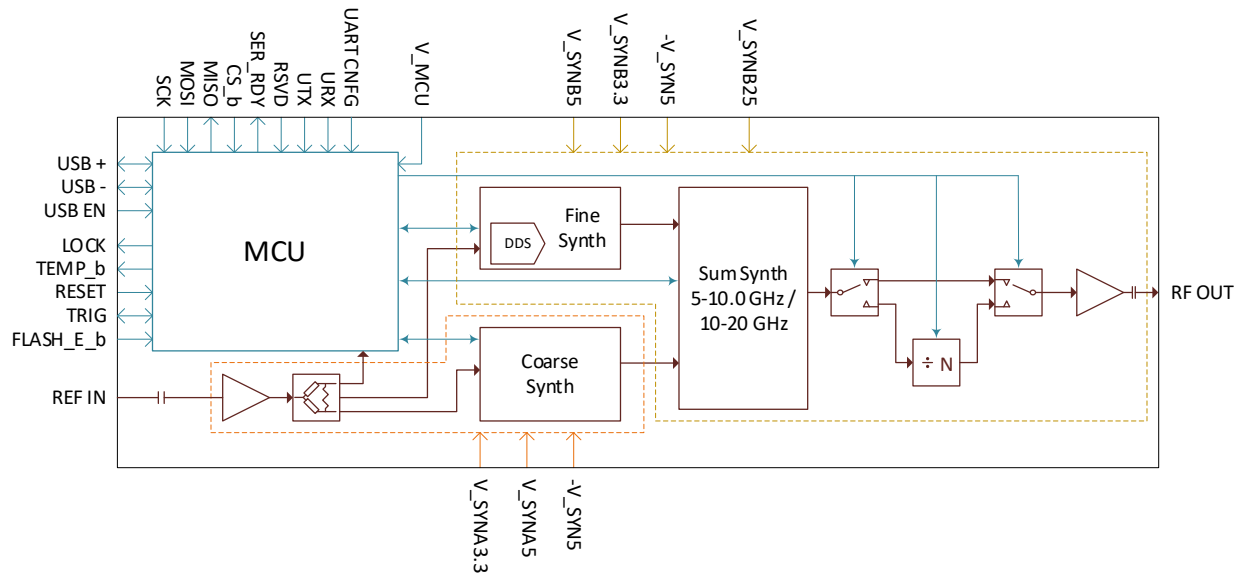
SCK
MOSI
MISO
CS_b
SER_RDY
RSVD
UTX
URX
UART CNFG
V_MCU
V_SYNB5
V_SYNB3.3
-V_SYN5
V_SYNB25

USB +
USB -
USB EN
LOCK
TEMP_b
RESET
TRIG
FLASH_E_b
REF IN

MCU

DDS
Fine Synth

Coarse Synth

Sum Synth
5-10.0 GHz /
10-20 GHz

÷ N

RF OUT

V_SYNA3.3
V_SYNA5
-V_SYN5